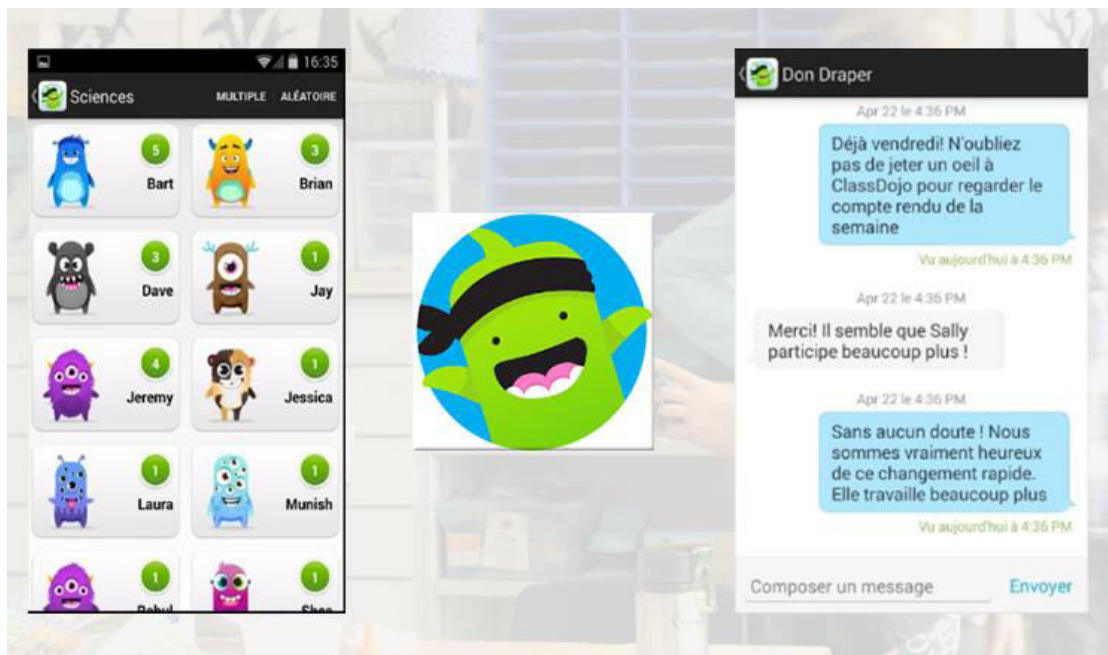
16:35

Sciences MULTIPLE ALÉATOIRE

5 Bart
3 Brian
3 Dave
1 Jay
4 Jeremy
1 Jessica
1 Laura
1 Munish
1 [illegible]
1 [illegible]

Don Draper

Apr 22 le 4:36 PM

Déjà vendredi! N'oubliez pas de jeter un oeil à ClassDojo pour regarder le compte rendu de la semaine

Vu aujourd'hui à 4:36 PM

Apr 22 le 4:36 PM

Merci! Il semble que Sally participe beaucoup plus !

Apr 22 le 4:36 PM

Sans aucun doute ! Nous sommes vraiment heureux de ce changement rapide. Elle travaille beaucoup plus

Vu aujourd'hui à 4:36 PM

Composer un message Envoyer